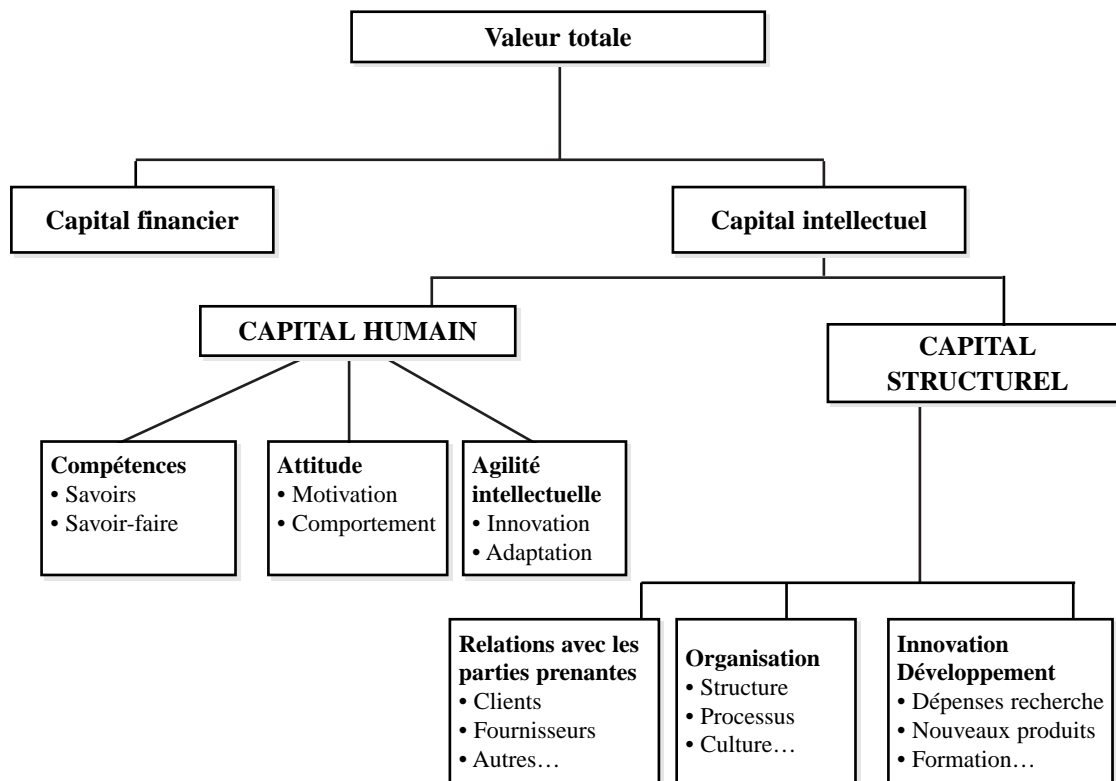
Valeur totale

Capital financier

Capital intellectuel

CAPITAL HUMAIN

CAPITAL STRUCTUREL

Compétences
• Savoirs
• Savoir-faire

Attitude
• Motivation
• Comportement

Agilité intellectuelle
• Innovation
• Adaptation

Relations avec les parties prenantes
• Clients
• Fournisseurs
• Autres…

Organisation
• Structure
• Processus
• Culture…

Innovation Développement
• Dépenses recherche
• Nouveaux produits
• Formation…